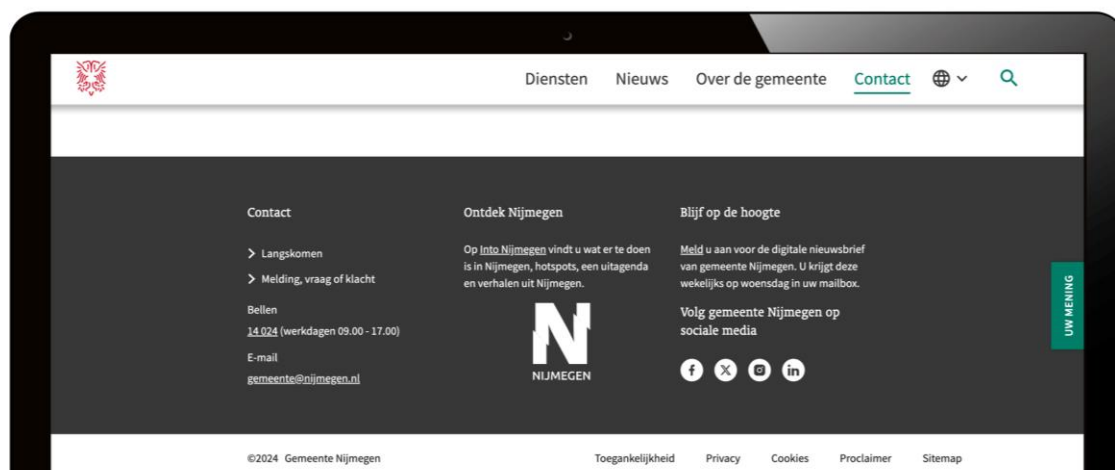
Diensten Nieuws Over de gemeente Contact

Contact

> Langskomen

> Melding, vraag of klacht

Bellen

14 024 (werkdagen 09.00 - 17.00)

E-mail

gemeente@nijmegen.nl

Ontdek Nijmegen

Op Into Nijmegen vindt u wat er te doen is in Nijmegen, hotspots, een uitagenda en verhalen uit Nijmegen.

N
NIJMEGEN

Blijf op de hoogte

Meld u aan voor de digitale nieuwsbrief van gemeente Nijmegen. U krijgt deze wekelijks op woensdag in uw mailbox.

Volg gemeente Nijmegen op sociale media

UW MENING

©2024 Gemeente Nijmegen

Toegankelijkheid Privacy Cookies Proclaimer Sitemap